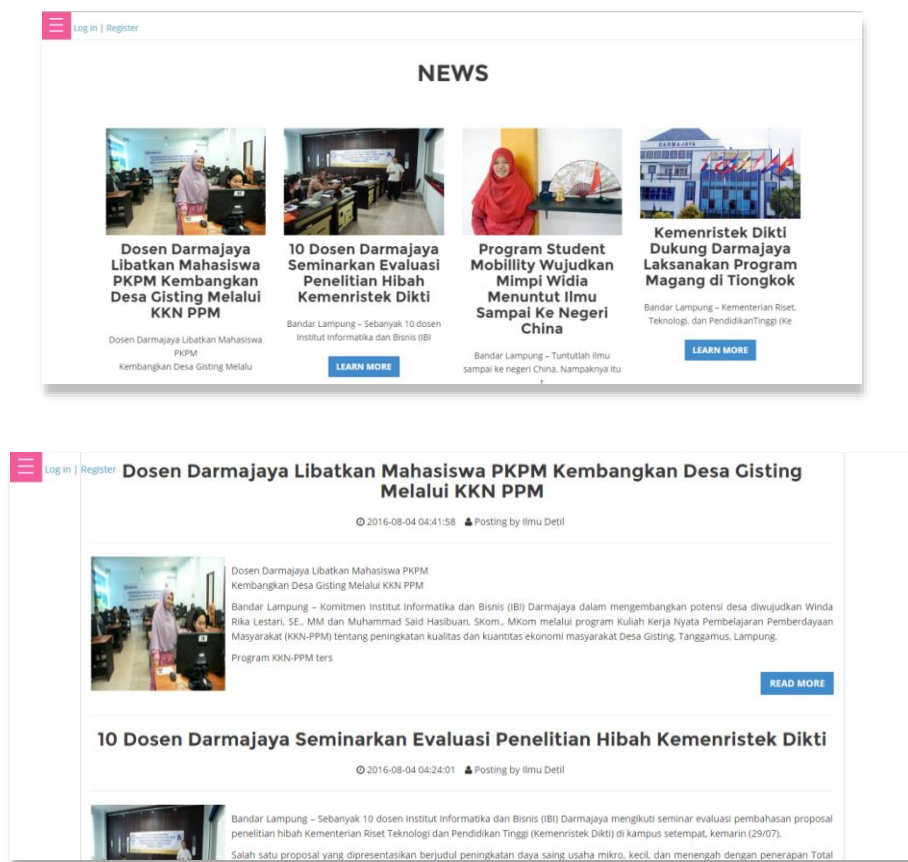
Log in | Register

NEWS

Dosen Darmajaya Libatkan Mahasiswa PKPM Kembangkan Desa Gisting Melalui KKN PPM

Dosen Darmajaya Libatkan Mahasiswa PKPM Kembangkan Desa Gisting Melalu

10 Dosen Darmajaya Seminarkan Evaluasi Penelitian Hibah Kemenristek Dikti

Bandar Lampung – Sebanyak 10 dosen Institut Informatika dan Bisnis (IBI

LEARN MORE

Program Student Mobillity Wujudkan Mimpi Widia Menuntut Ilmu Sampai Ke Negeri China

Bandar Lampung – Tuntutlah ilmu sampai ke negeri China. Nampaknya itu

Kemenristek Dikti Dukung Darmajaya Laksanakan Program Magang di Tiongkok

Bandar Lampung – Kementerian Riset, Teknologi, dan PendidikanTinggi (Ke

LEARN MORE

Log in | Register

Dosen Darmajaya Libatkan Mahasiswa PKPM Kembangkan Desa Gisting Melalui KKN PPM

2016-08-04 04:41:58 Posting by Ilmu Detil

Dosen Darmajaya Libatkan Mahasiswa PKPM
Kembangkan Desa Gisting Melalui KKN PPM

Bandar Lampung – Komitmen Institut Informatika dan Bisnis (IBI) Darmajaya dalam mengembangkan potensi desa diwujudkan Winda Rika Lestari, SE., MM dan Muhammad Said Hasibuan, SKom., MKom melalui program Kuliah Kerja Nyata Pembelajaran Pemberdayaan Masyarakat (KKN-PPM) tentang peningkatan kualitas dan kuantitas ekonomi masyarakat Desa Gisting, Tanggamus, Lampung.

Program KKN-PPM ters

READ MORE

10 Dosen Darmajaya Seminarkan Evaluasi Penelitian Hibah Kemenristek Dikti

2016-08-04 04:24:01 Posting by Ilmu Detil

Bandar Lampung – Sebanyak 10 dosen Institut Informatika dan Bisnis (IBI) Darmajaya mengikuti seminar evaluasi pembahasan proposal penelitian hibah Kementerian Riset Teknologi dan Pendidikan Tinggi (Kemenristek Dikti) di kampus setempat, kemarin (29/07).

Salah satu proposal yang dipresentasikan berjudul peningkatan daya saing usaha mikro, kecil, dan menengah dengan penerapan Total